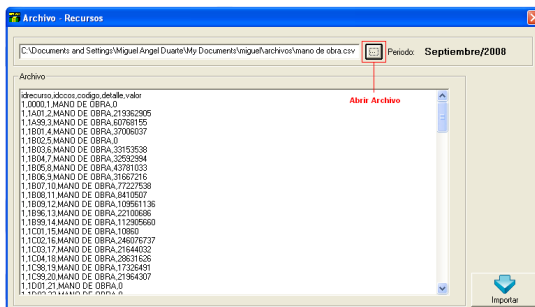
Archivo - Recursos

C:\Documents and Settings\Miguel Angel Duarte\My Documents\miguel\archivos\mano de obra.csv

Periodo: Septiembre/2008

Abrir Archivo

Archivo

idrecurso,idccos,codigo,detalle,valor
1,0000,1,MANO DE OBRA,0
1,1A01,2,MANO DE OBRA,219362905
1,1A99,3,MANO DE OBRA,60768155
1,1B01,4,MANO DE OBRA,37006037
1,1B02,5,MANO DE OBRA,0
1,1B03,6,MANO DE OBRA,33153538
1,1B04,7,MANO DE OBRA,32592994
1,1B05,8,MANO DE OBRA,43781033
1,1B06,9,MANO DE OBRA,31667216
1,1B07,10,MANO DE OBRA,77227538
1,1B08,11,MANO DE OBRA,8410507
1,1B09,12,MANO DE OBRA,109561136
1,1B96,13,MANO DE OBRA,22100686
1,1B99,14,MANO DE OBRA,112905660
1,1C01,15,MANO DE OBRA,10860
1,1C02,16,MANO DE OBRA,246076737
1,1C03,17,MANO DE OBRA,21644032
1,1C04,18,MANO DE OBRA,28631626
1,1C98,19,MANO DE OBRA,17326491
1,1C99,20,MANO DE OBRA,21964307
1,1D01,21,MANO DE OBRA,0
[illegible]

Importar